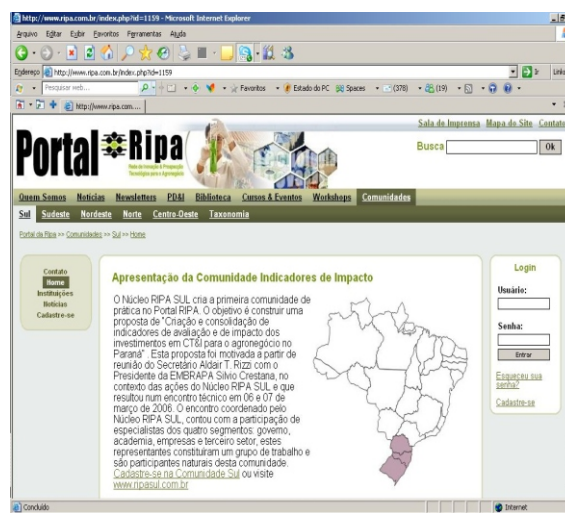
http://www.ripa.com.br/index.php?id=1159 - Microsoft Internet Explorer

Arquivo Editar Exibir Favoritos Ferramentas Ajuda

Endereço http://www.ripa.com.br/index.php?id=1159 Ir Links

Pesquisar web... Favoritos Estado do PC Spaces (378) (19)

http://www.ripa.com....

Sala de Imprensa Mapa do Site Contato

Portal Ripa

Rede de Inovação e Prospecção Tecnológica para o Agronegócio

Busca Ok

Quem Somos Notícias Newsletters PD&I Biblioteca Cursos & Eventos Workshops Comunidades

Sul Sudeste Nordeste Norte Centro-Oeste Taxonomia

Portal da Ripa >> Comunidades >> Sul >> Home

Contato
Home
Instituições
Notícias
Cadastre-se

Apresentação da Comunidade Indicadores de Impacto

O Núcleo RIPA SUL cria a primeira comunidade de prática no Portal RIPA. O objetivo é construir uma proposta de "Criação e consolidação de indicadores de avaliação e de impacto dos investimentos em CT&I para o agronegócio no Paraná". Esta proposta foi motivada a partir de reunião do Secretário Aldair T. Rizzi com o Presidente da EMBRAPA Silvio Crestana, no contexto das ações do Núcleo RIPA SUL e que resultou num encontro técnico em 06 e 07 de março de 2006. O encontro coordenado pelo Núcleo RIPA SUL, contou com a participação de especialistas dos quatro segmentos: governo, academia, empresas e terceiro setor, estes representantes constituiram um grupo de trabalho e são participantes naturais desta comunidade. Cadastre-se na Comunidade Sul ou visite www.ripasul.com.br

Login
Usuário:
Senha:
Entrar
Esqueceu sua senha?
Cadastre-se

Concluído Internet